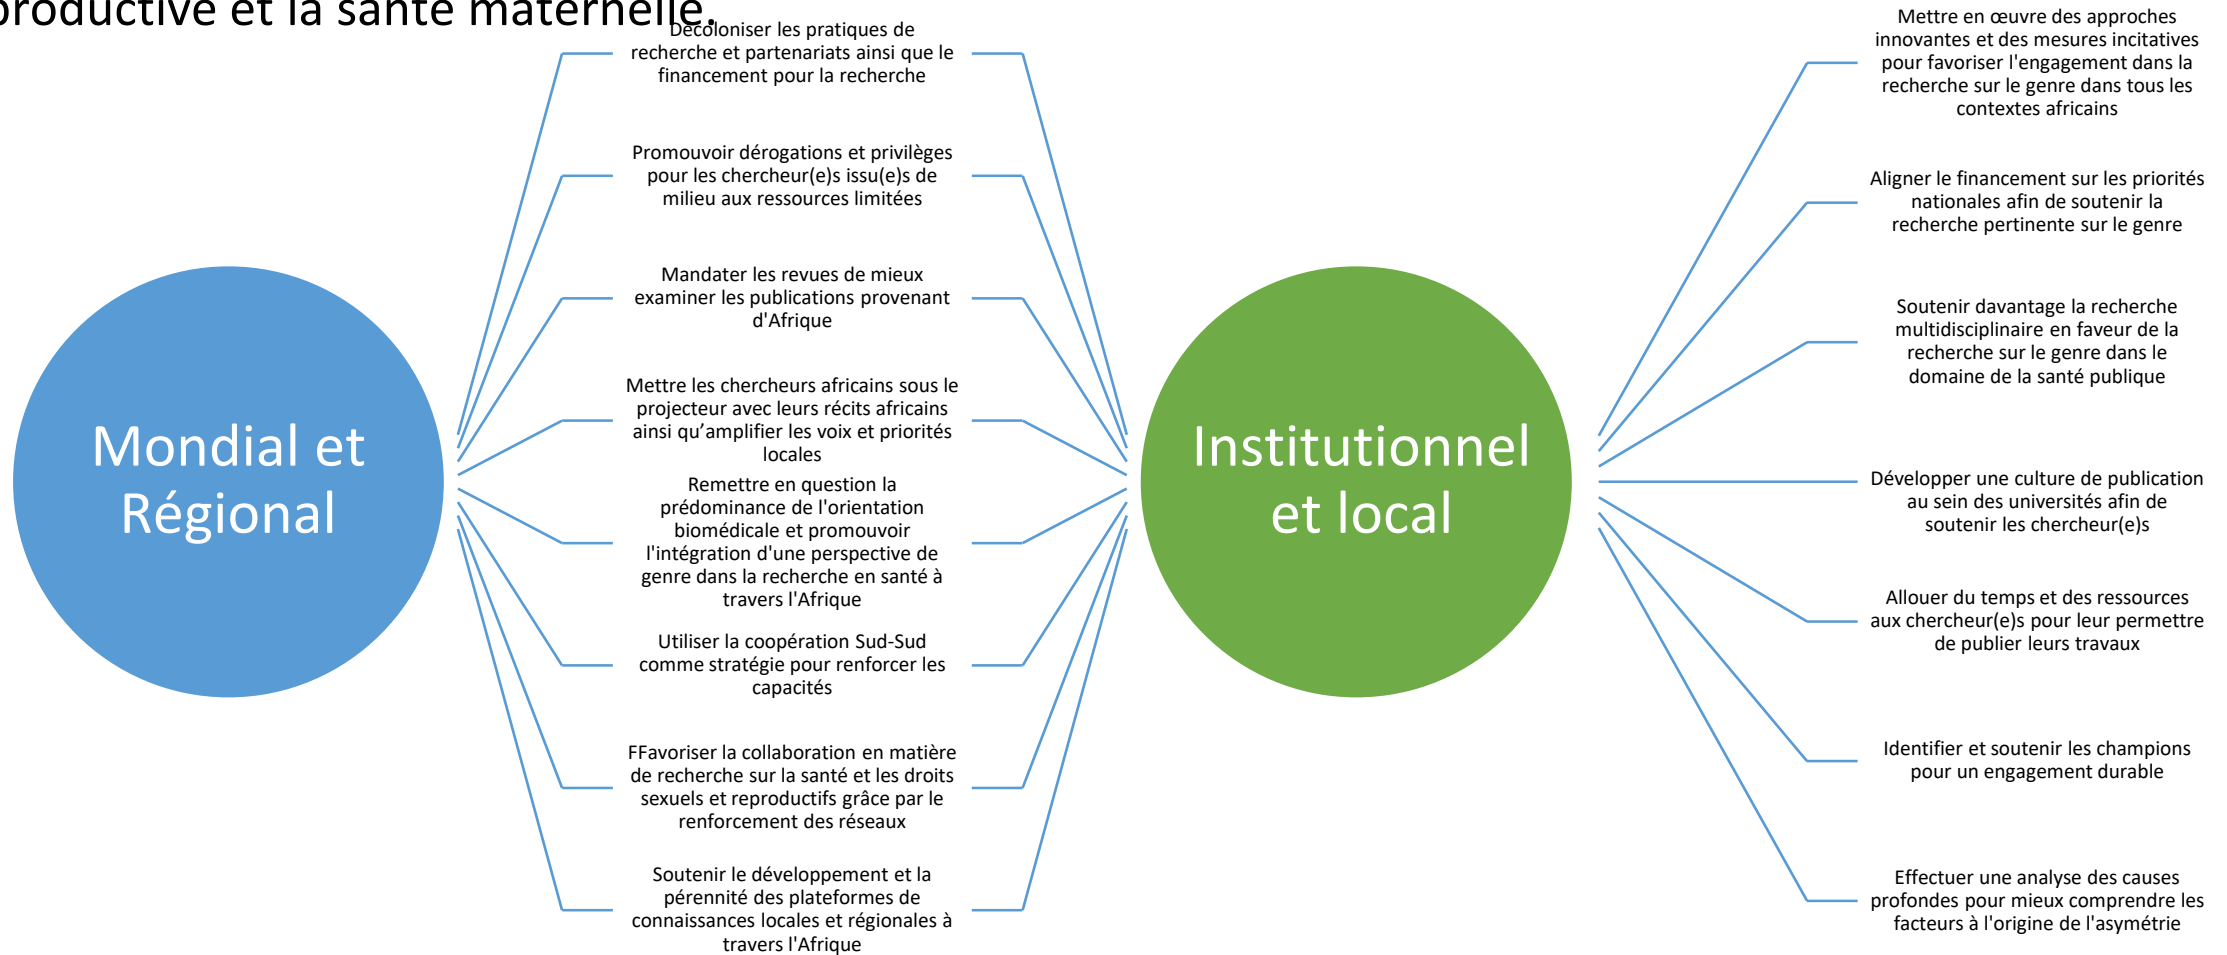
productive et la santé maternelle.

Mondial et Régional

Décoloniser les pratiques de recherche et partenariats ainsi que le financement pour la recherche

Promouvoir dérogations et privilèges pour les chercheur(e)s issu(e)s de milieu aux ressources limitées

Mandater les revues de mieux examiner les publications provenant d'Afrique

Mettre les chercheurs africains sous le projecteur avec leurs récits africains ainsi qu'amplifier les voix et priorités locales

Remettre en question la prédominance de l'orientation biomédicale et promouvoir l'intégration d'une perspective de genre dans la recherche en santé à travers l'Afrique

Utiliser la coopération Sud-Sud comme stratégie pour renforcer les capacités

FFavoriser la collaboration en matière de recherche sur la santé et les droits sexuels et reproductifs grâce par le renforcement des réseaux

Soutenir le développement et la pérennité des plateformes de connaissances locales et régionales à travers l'Afrique

Institutionnel et local

Mettre en œuvre des approches innovantes et des mesures incitatives pour favoriser l'engagement dans la recherche sur le genre dans tous les contextes africains

Aligner le financement sur les priorités nationales afin de soutenir la recherche pertinente sur le genre

Soutenir davantage la recherche multidisciplinaire en faveur de la recherche sur le genre dans le domaine de la santé publique

Développer une culture de publication au sein des universités afin de soutenir les chercheur(e)s

Allouer du temps et des ressources aux chercheur(e)s pour leur permettre de publier leurs travaux

Identifier et soutenir les champions pour un engagement durable

Effectuer une analyse des causes profondes pour mieux comprendre les facteurs à l'origine de l'asymétrie